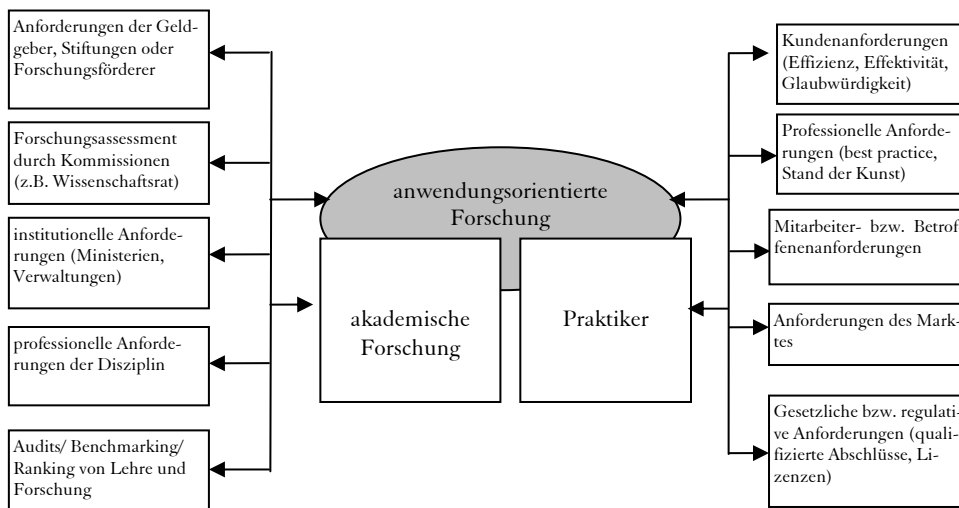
Anforderungen der Geldgeber, Stiftungen oder Forschungsförderer

Forschungsassessment durch Kommissionen (z.B. Wissenschaftsrat)

institutionelle Anforderungen (Ministerien, Verwaltungen)

professionelle Anforderungen der Disziplin

Audits/ Benchmarking/ Ranking von Lehre und Forschung

anwendungsorientierte Forschung

akademische Forschung

Praktiker

Kundenanforderungen (Effizienz, Effektivität, Glaubwürdigkeit)

Professionelle Anforderungen (best practice, Stand der Kunst)

Mitarbeiter- bzw. Betroffenenanforderungen

Anforderungen des Marktes

Gesetzliche bzw. regulative Anforderungen (qualifizierte Abschlüsse, Lizenzen)